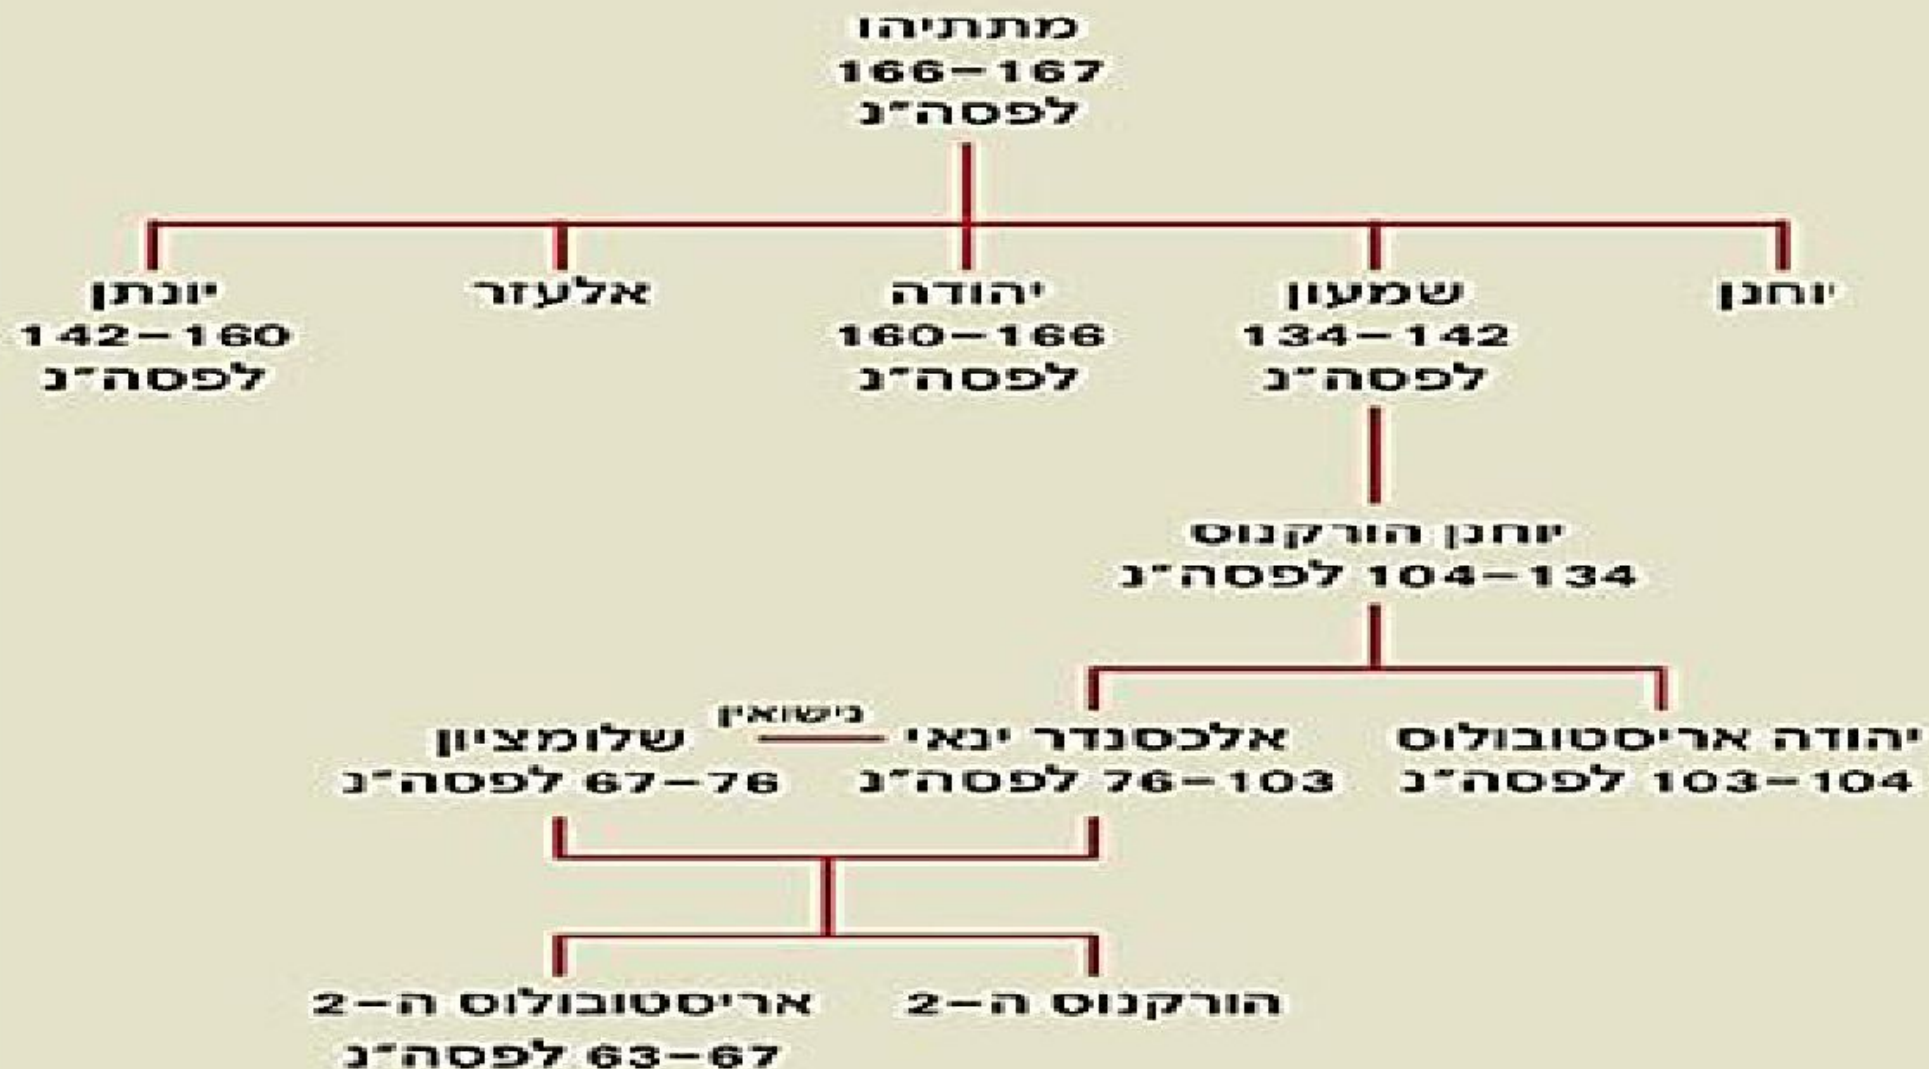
מתתיהו
166–167
לפסה"נ

יוחנן

שמעון
134–142
לפסה"נ

יהודה
160–166
לפסה"נ

אלעזר

יונתן
142–160
לפסה"נ

יוחנן הורקנוס
104–134 לפסה"נ

יהודה אריסטובולוס
103–104 לפסה"נ

אלכסנדר ינאי
76–103 לפסה"נ

נישואין

שלומציון
67–76 לפסה"נ

הורקנוס ה–2

אריסטובולוס ה–2
63–67 לפסה"נ